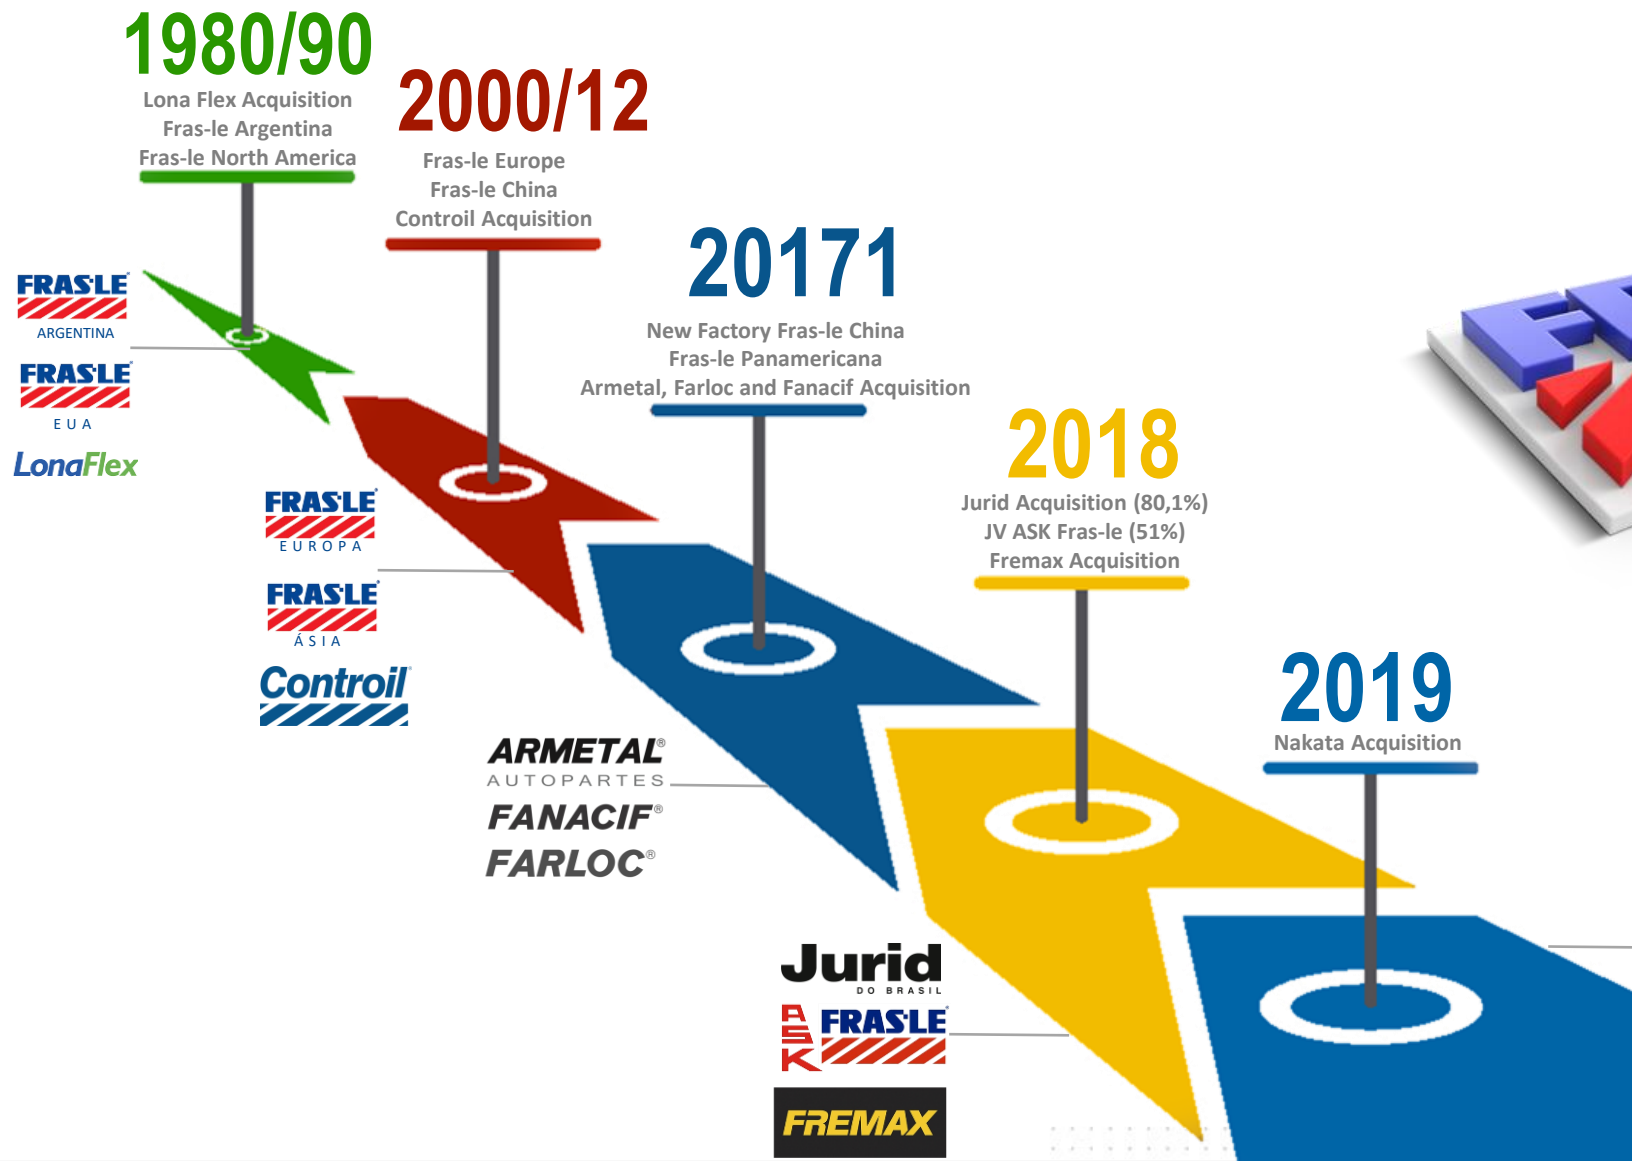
1980/90
Lona Flex Acquisition
Fras-le Argentina
Fras-le North America

2000/12
Fras-le Europe
Fras-le China
Controil Acquisition

20171
New Factory Fras-le China
Fras-le Panamericana
Armetal, Farloc and Fanacif Acquisition

2018
Jurid Acquisition (80,1%)
JV ASK Fras-le (51%)
Fremax Acquisition

2019
Nakata Acquisition

FRAS-LE
ARGENTINA
FRAS-LE
EUA
LonaFlex

FRAS-LE
EUROPA
FRAS-LE
ÁSIA
Controil

ARMETAL®
AUTOPARTES
FANACIF®
FARLOC®

Jurid
DO BRASIL
ASK FRAS-LE
FREMAX